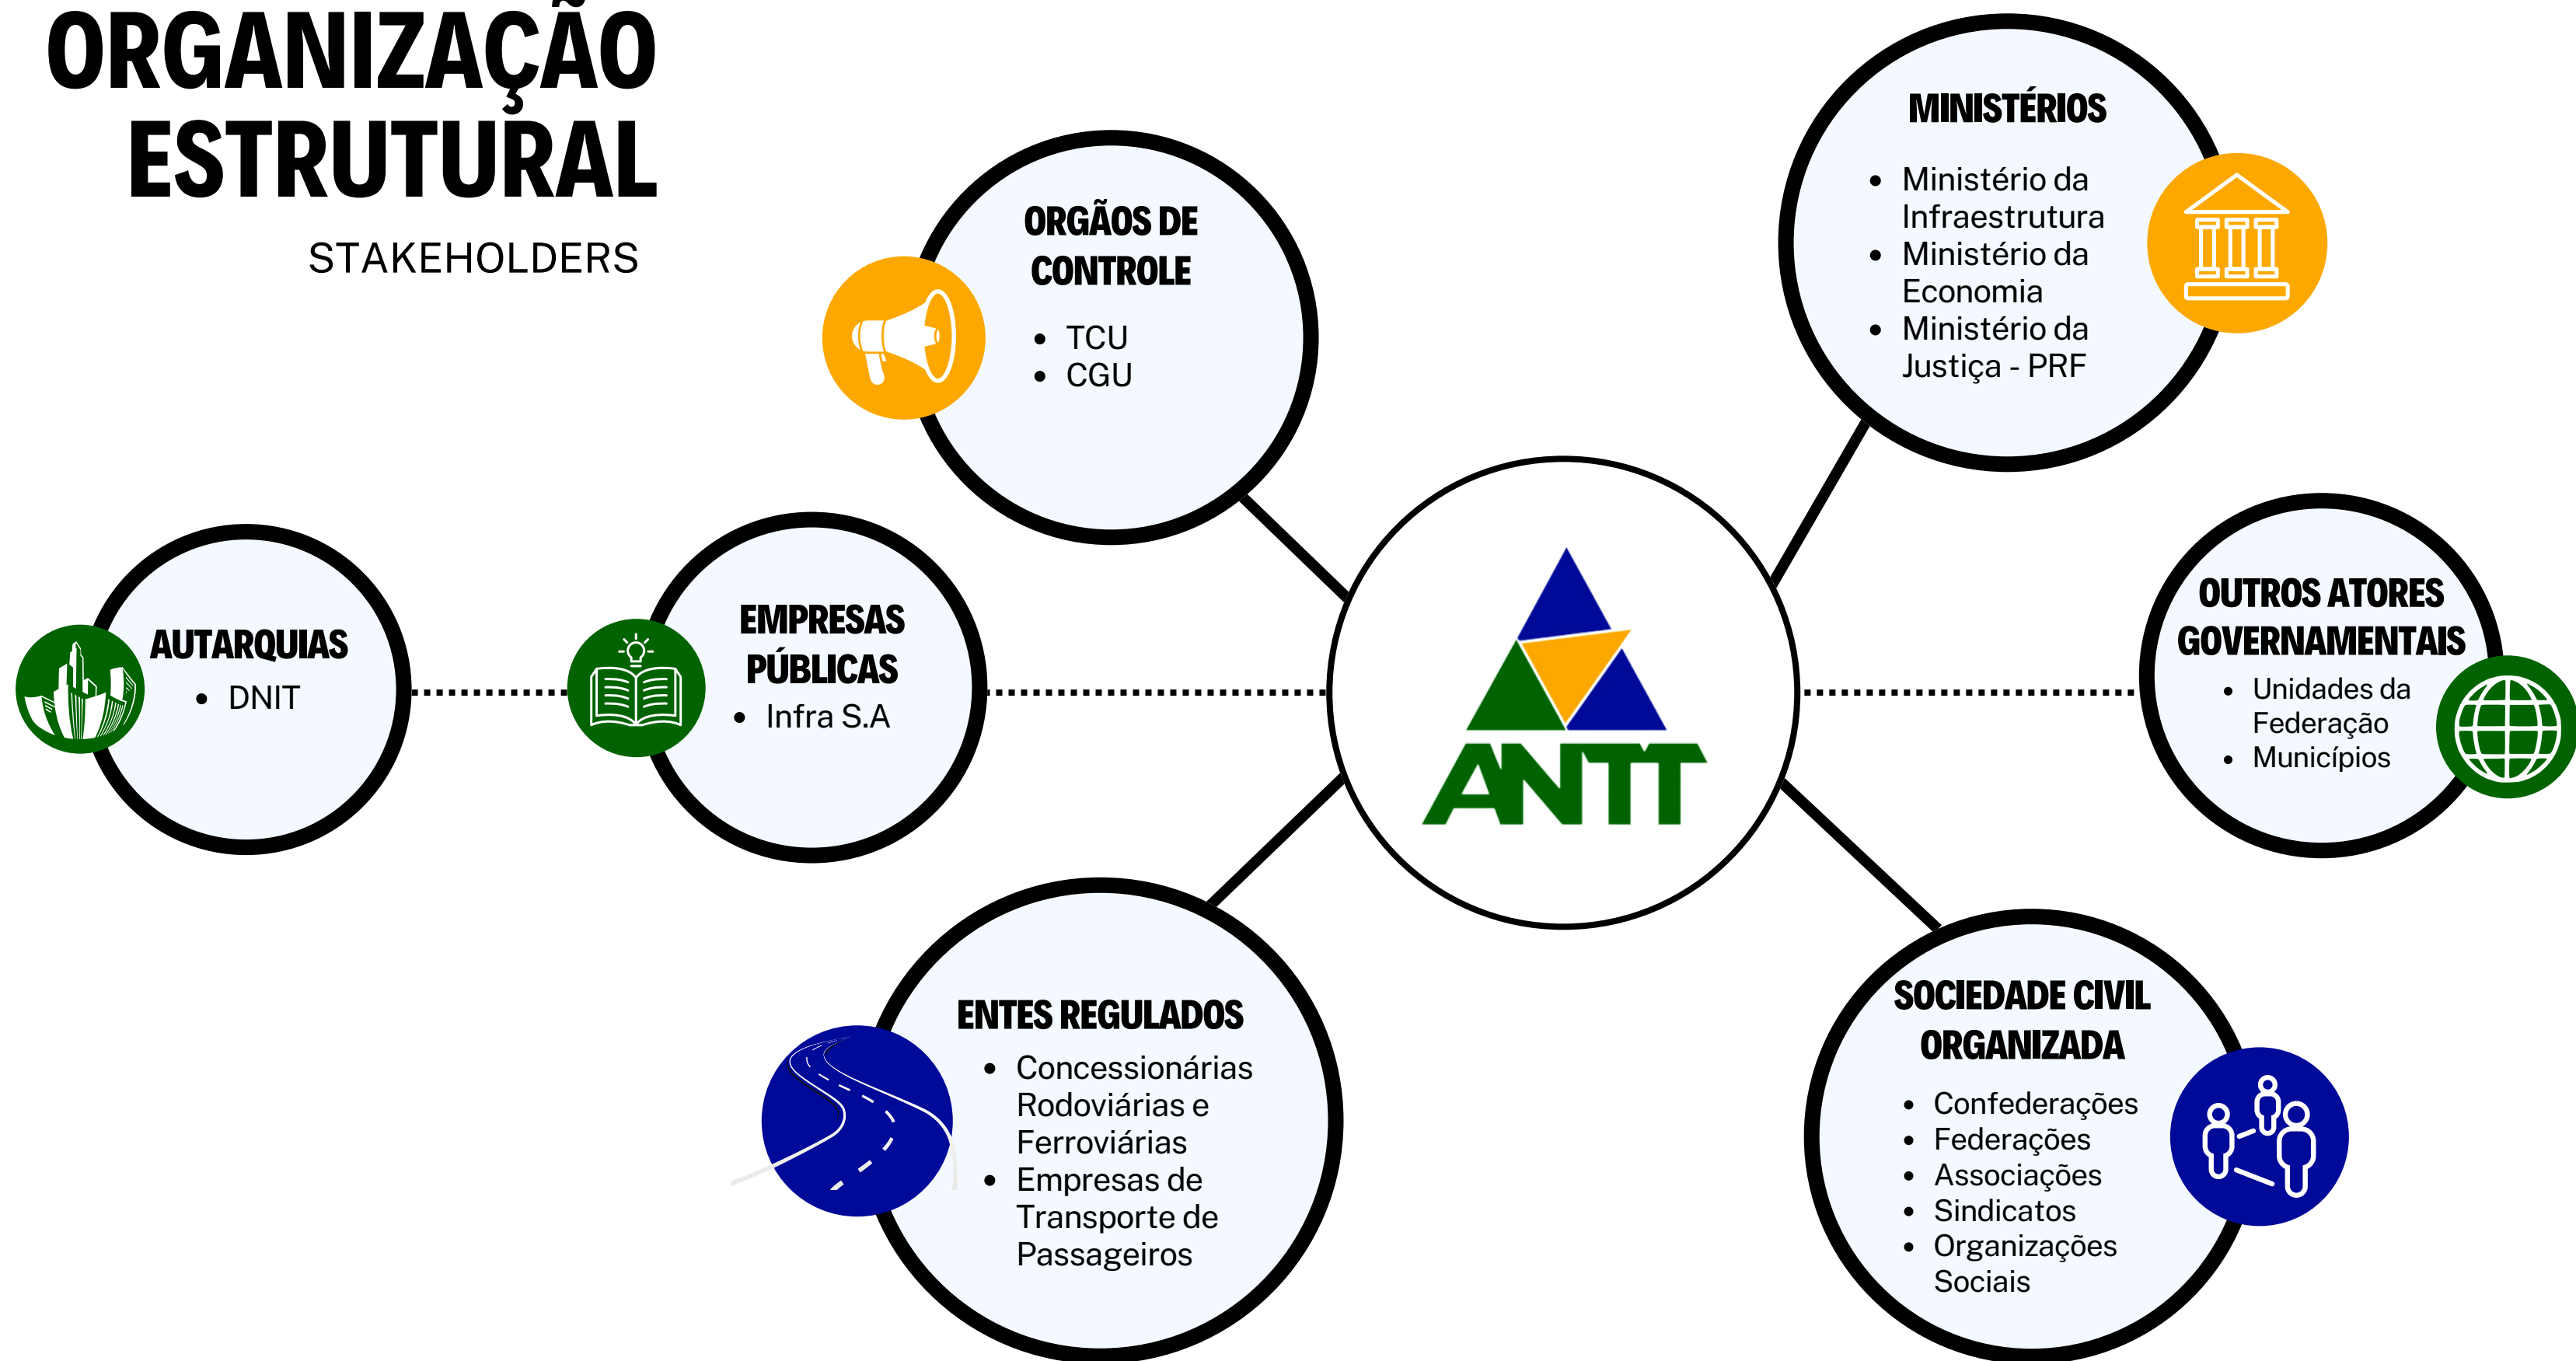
ORGANIZAÇÃO ESTRUTURAL

STAKEHOLDERS

ORGÃOS DE CONTROLE
- TCU
- CGU

MINISTÉRIOS
- Ministério da Infraestrutura
- Ministério da Economia
- Ministério da Justiça - PRF

AUTARQUIAS
- DNIT

EMPRESAS PÚBLICAS
- Infra S.A

ANTT

OUTROS ATORES GOVERNAMENTAIS
- Unidades da Federação
- Municípios

ENTES REGULADOS
- Concessionárias Rodoviárias e Ferroviárias
- Empresas de Transporte de Passageiros

SOCIEDADE CIVIL ORGANIZADA
- Confederações
- Federações
- Associações
- Sindicatos
- Organizações Sociais